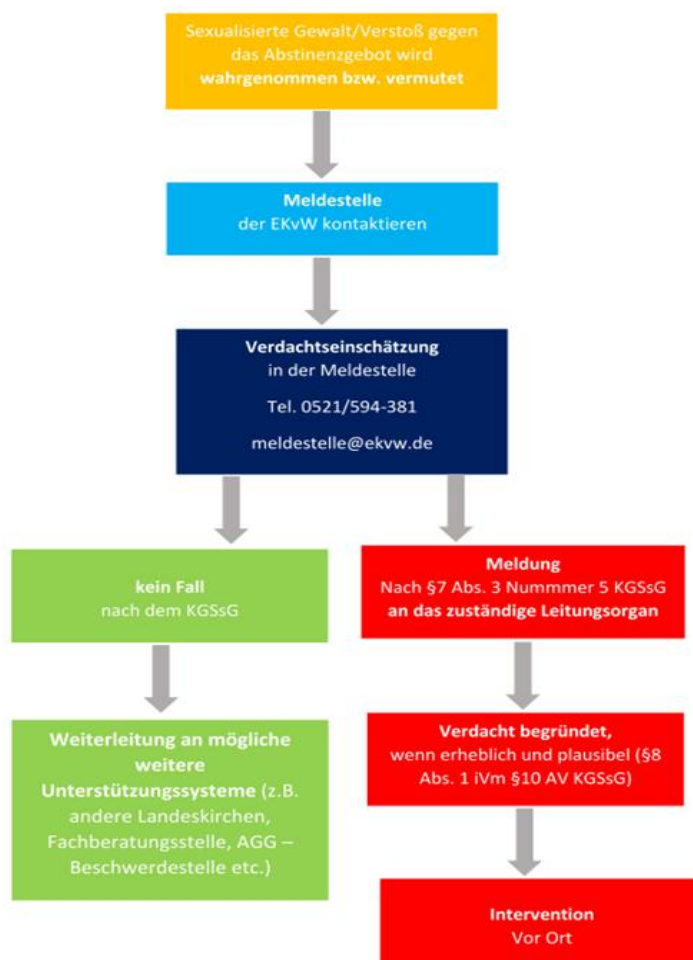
Sexualisierte Gewalt/Verstoß gegen das Abstinenzgebot wird wahrgenommen bzw. vermutet

Meldestelle der EKvW kontaktieren

Verdachtseinschätzung in der Meldestelle

Tel. 0521/594-381

meldestelle@ekvw.de

kein Fall nach dem KGSsG

Weiterleitung an mögliche weitere Unterstützungssysteme (z.B. andere Landeskirchen, Fachberatungsstelle, AGG – Beschwerdestelle etc.)

Meldung Nach §7 Abs. 3 Nummmer 5 KGSsG an das zuständige Leitungsorgan

Verdacht begründet, wenn erheblich und plausibel (§8 Abs. 1 iVm §10 AV KGSsG)

Intervention Vor Ort